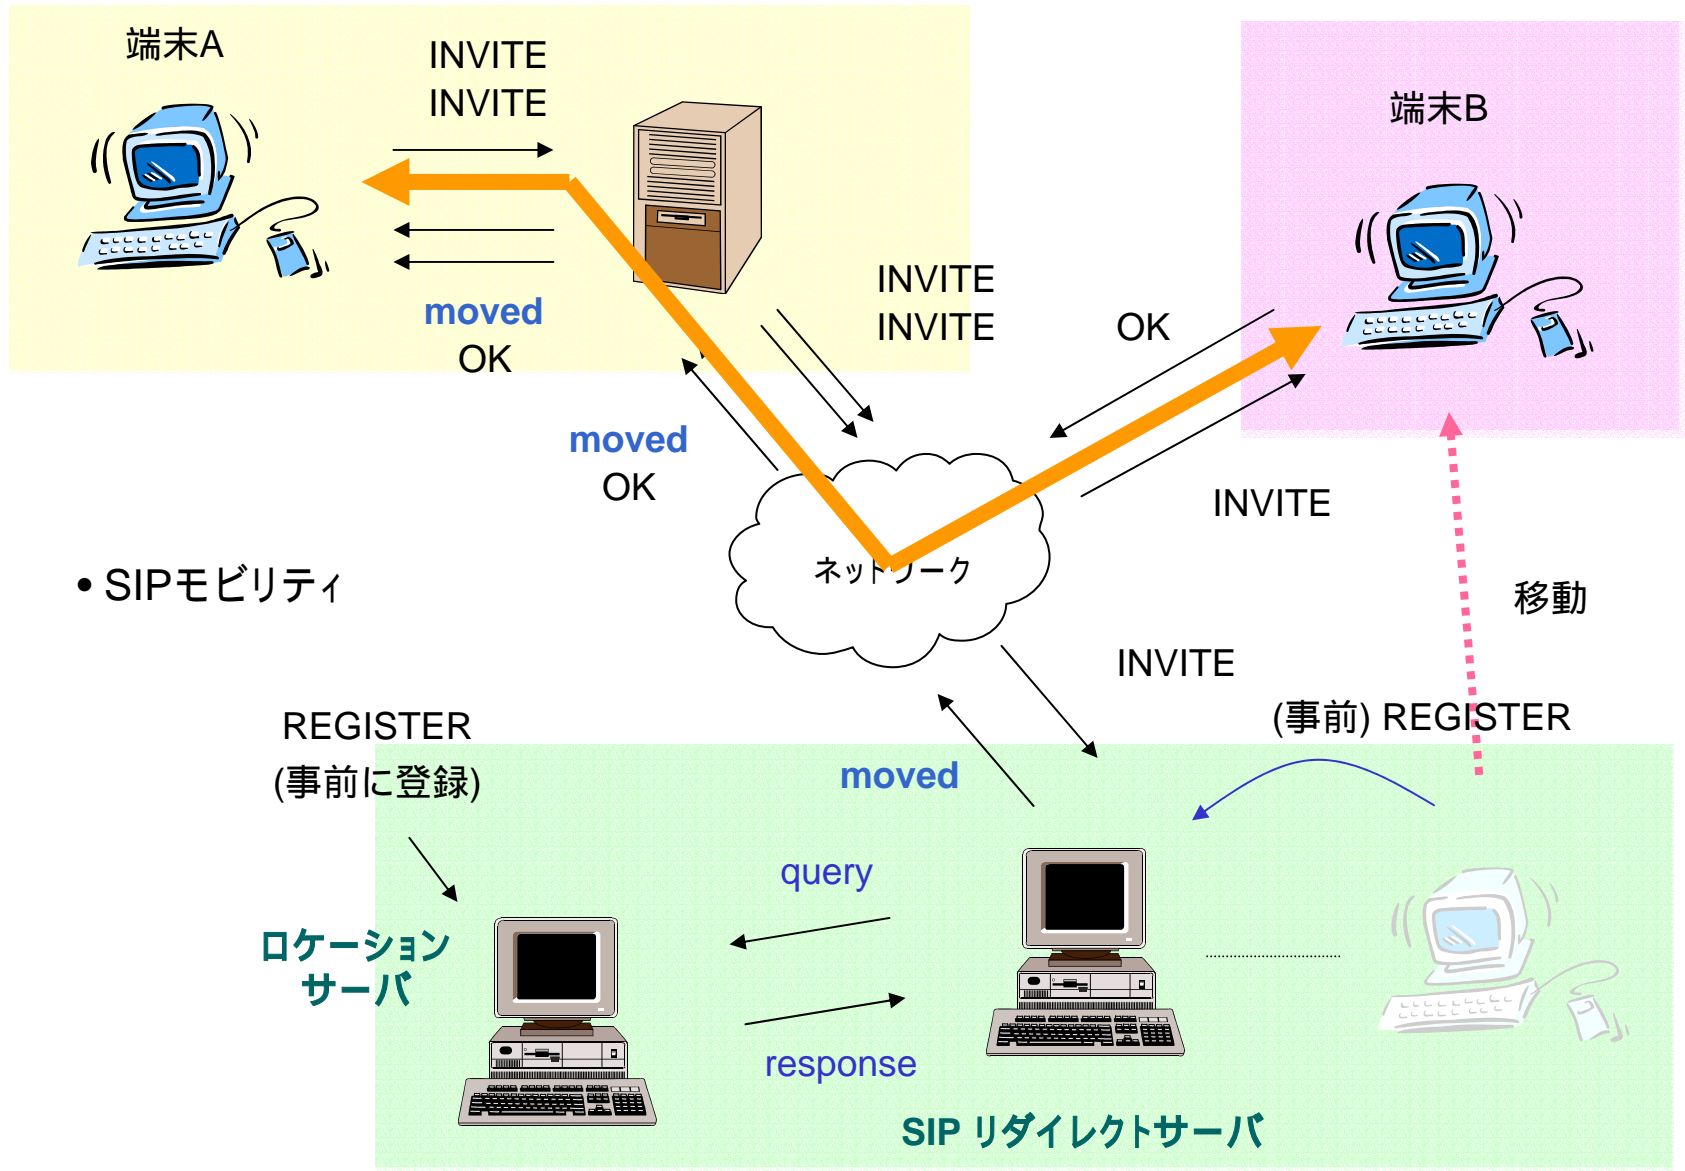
端末A

INVITE
INVITE

moved
OK

端末B

INVITE
INVITE

OK

moved
OK

INVITE

• SIPモビリティ

ネットワーク

移動

INVITE

(事前) REGISTER

REGISTER
(事前に登録)

moved

query

ロケーション
サーバ

response

SIP リダイレクトサーバ